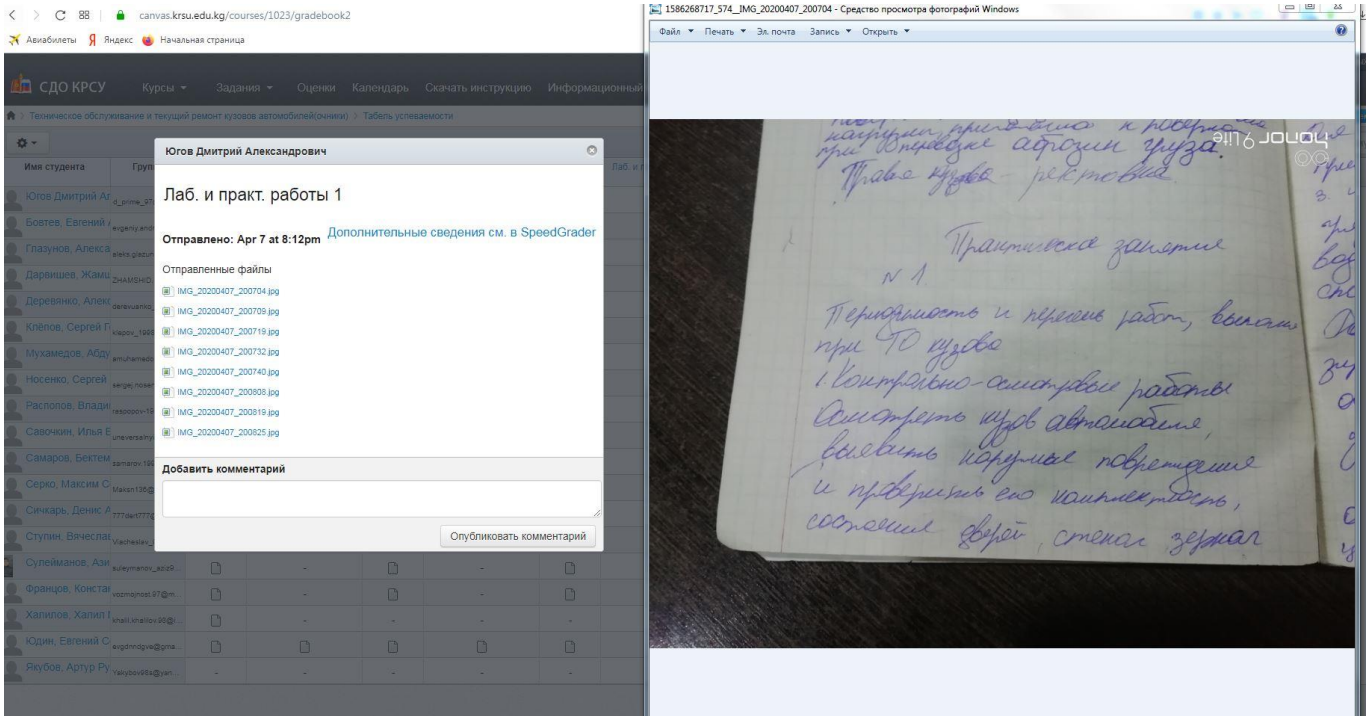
canvas.krsu.edu.kg/courses/1023/gradebook2

Авиабилеты Яндекс Начальная страница

СДО КРСУ Курсы Задания Оценки Календарь Скачать инструкцию Информационный

Техническое обслуживание и текущий ремонт кузовов автомобилей(очники) > Табель успеваемости

Имя студента Груп

Югов Дмитрий Ал
Бовтев, Евгений
Глазунов, Алекса
Дарвишев, Жами
Деревянко, Алекс
Клёпов, Сергей Г
Мухамедов, Абду
Носенко, Сергей
Распопов, Влади
Савочкин, Илья Е
Самаров, Бектем
Серко, Максим С
Сичкарь, Денис А
Ступин, Вячеслав
Сулейманов, Ази
Францов, Констан
Халилов, Халил
Юдин, Евгений С
Якубов, Артур Ру

Югов Дмитрий Александрович

Лаб. и практ. работы 1

Отправлено: Apr 7 at 8:12pm Дополнительные сведения см. в SpeedGrader

Отправленные файлы
IMG_20200407_200704.jpg
IMG_20200407_200709.jpg
IMG_20200407_200719.jpg
IMG_20200407_200732.jpg
IMG_20200407_200740.jpg
IMG_20200407_200808.jpg
IMG_20200407_200819.jpg
IMG_20200407_200825.jpg

Добавить комментарий

Опубликовать комментарий

1586268717_574_IMG_20200407_200704 - Средство просмотра фотографий Windows

Файл Печать Эл. почта Запись Открыть

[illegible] к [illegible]
при перевозке агрузки груза.
Правка кузова ректовка.

Практическое занятие
N 1.
Периодичность и перечень работ, выполн
при ТО кузова
1. Контрольно-осмотровые работы
Осмотреть кузов автомобиля,
выявить наружные повреждения
и проверить его комплектность,
состояние дверей, стекол зеркал